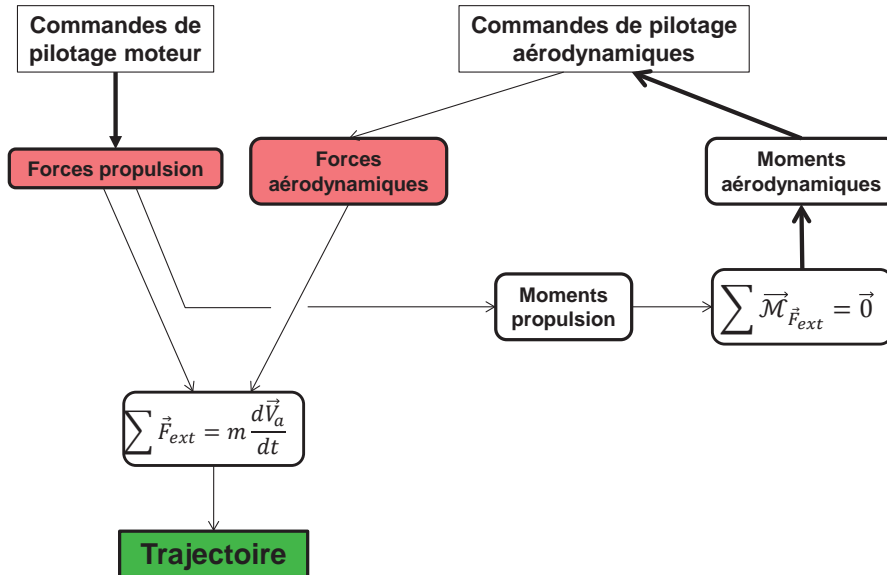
Commandes de pilotage moteur

Commandes de pilotage aérodynamiques

Forces propulsion

Forces aérodynamiques

Moments aérodynamiques

Moments propulsion

$\sum \overrightarrow{\mathcal{M}}_{\vec{F}_{ext}} = \vec{0}$

$\sum \vec{F}_{ext} = m \frac{d\vec{V}_a}{dt}$

Trajectoire